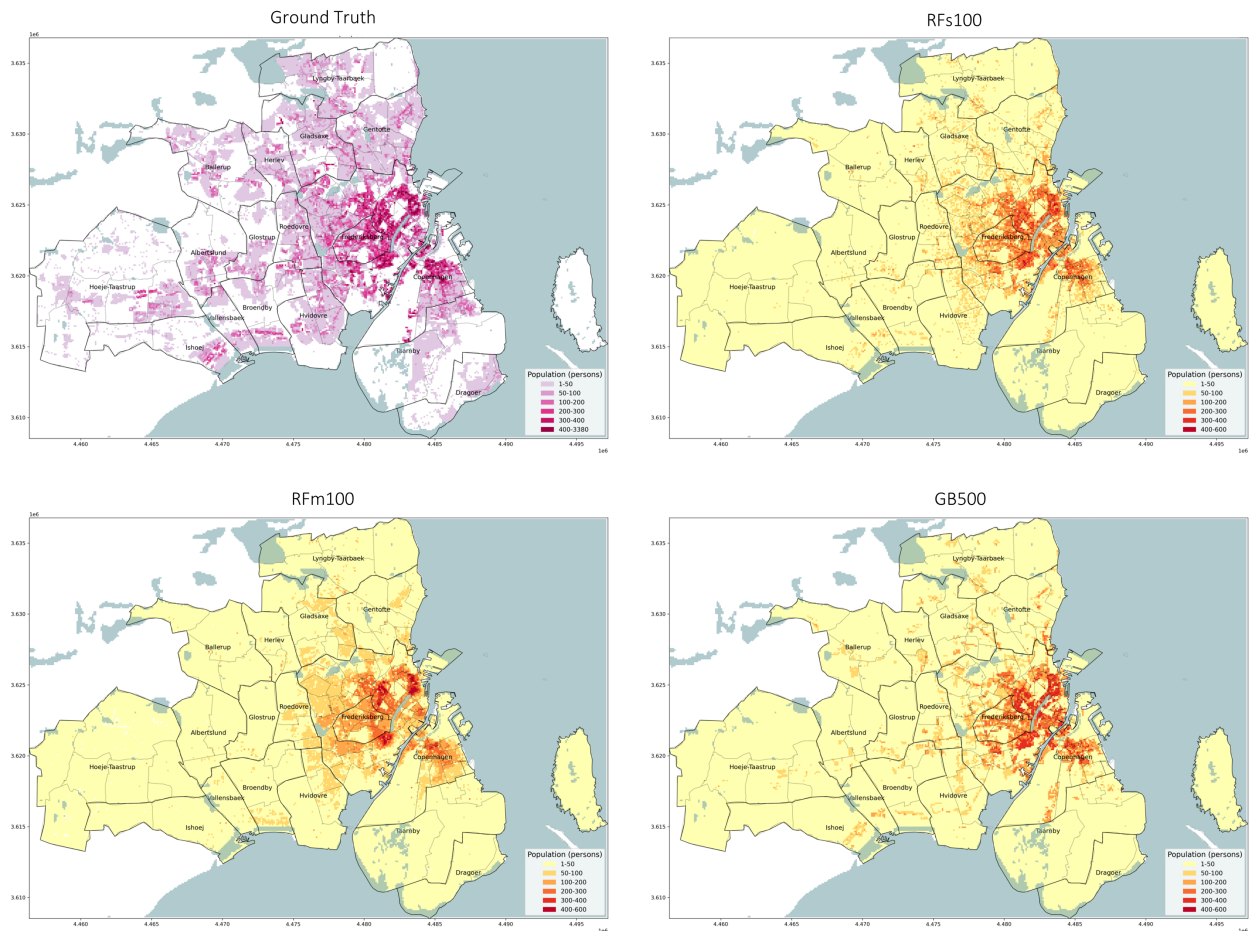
Ground Truth

1e6
3.635
3.630
3.625
3.620
3.615
3.610

Lyngby-Taarbaek
Gladsaxe
Gentofte
Ballerup
Herlev
Glostrup
Roedovre
Frederiksberg
Albertslund
Copenhagen
Hoeje-Taastrup
Broendby
Vallensbaek
Hvidovre
Ishoej
Taarnby
Dragoer

Population (persons)
1-50
50-100
100-200
200-300
300-400
400-3380

4.460 4.465 4.470 4.475 4.480 4.485 4.490 4.495
1e6

RFs100

1e6
3.635
3.630
3.625
3.620
3.615
3.610

Lyngby-Taarbaek
Gladsaxe
Gentofte
Ballerup
Herlev
Glostrup
Roedovre
Frederiksberg
Albertslund
Copenhagen
Hoeje-Taastrup
Broendby
Vallensbaek
Hvidovre
Ishoej
Taarnby
Dragoer

Population (persons)
1-50
50-100
100-200
200-300
300-400
400-600

4.460 4.465 4.470 4.475 4.480 4.485 4.490 4.495
1e6

RFm100

1e6
3.635
3.630
3.625
3.620
3.615
3.610

Lyngby-Taarbaek
Gladsaxe
Gentofte
Ballerup
Herlev
Glostrup
Roedovre
Frederiksberg
Albertslund
Copenhagen
Hoeje-Taastrup
Broendby
Vallensbaek
Hvidovre
Ishoej
Taarnby
Dragoer

Population (persons)
1-50
50-100
100-200
200-300
300-400
400-600

4.460 4.465 4.470 4.475 4.480 4.485 4.490 4.495
1e6

GB500

1e6
3.635
3.630
3.625
3.620
3.615
3.610

Lyngby-Taarbaek
Gladsaxe
Gentofte
Ballerup
Herlev
Glostrup
Roedovre
Frederiksberg
Albertslund
Copenhagen
Hoeje-Taastrup
Broendby
Vallensbaek
Hvidovre
Ishoej
Taarnby
Dragoer

Population (persons)
1-50
50-100
100-200
200-300
300-400
400-600

4.460 4.465 4.470 4.475 4.480 4.485 4.490 4.495
1e6